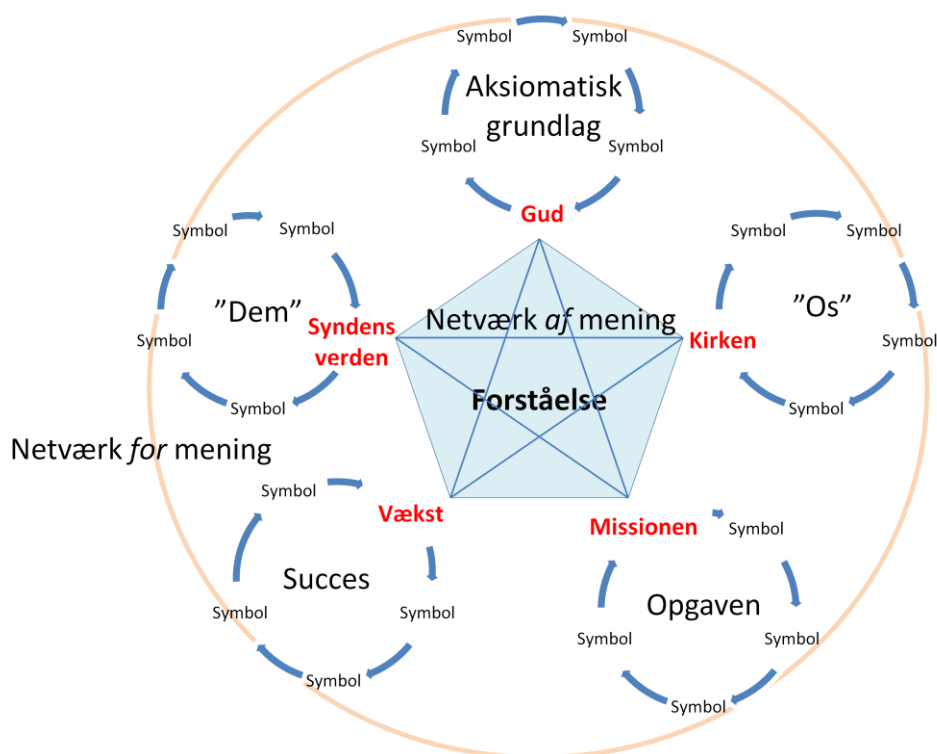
Symbol Symbol

Aksiomatisk grundlag

Symbol Symbol

Gud

Symbol Symbol

"Dem"

Syndens verden

Symbol

Symbol

Symbol Symbol

"Os"

Kirken

Symbol

Symbol

Netværk *af* mening

Forståelse

Netværk *for* mening

Symbol

Vækst

Succes

Symbol Symbol

Symbol

Missionen

Symbol

Opgaven

Symbol Symbol

Symbol